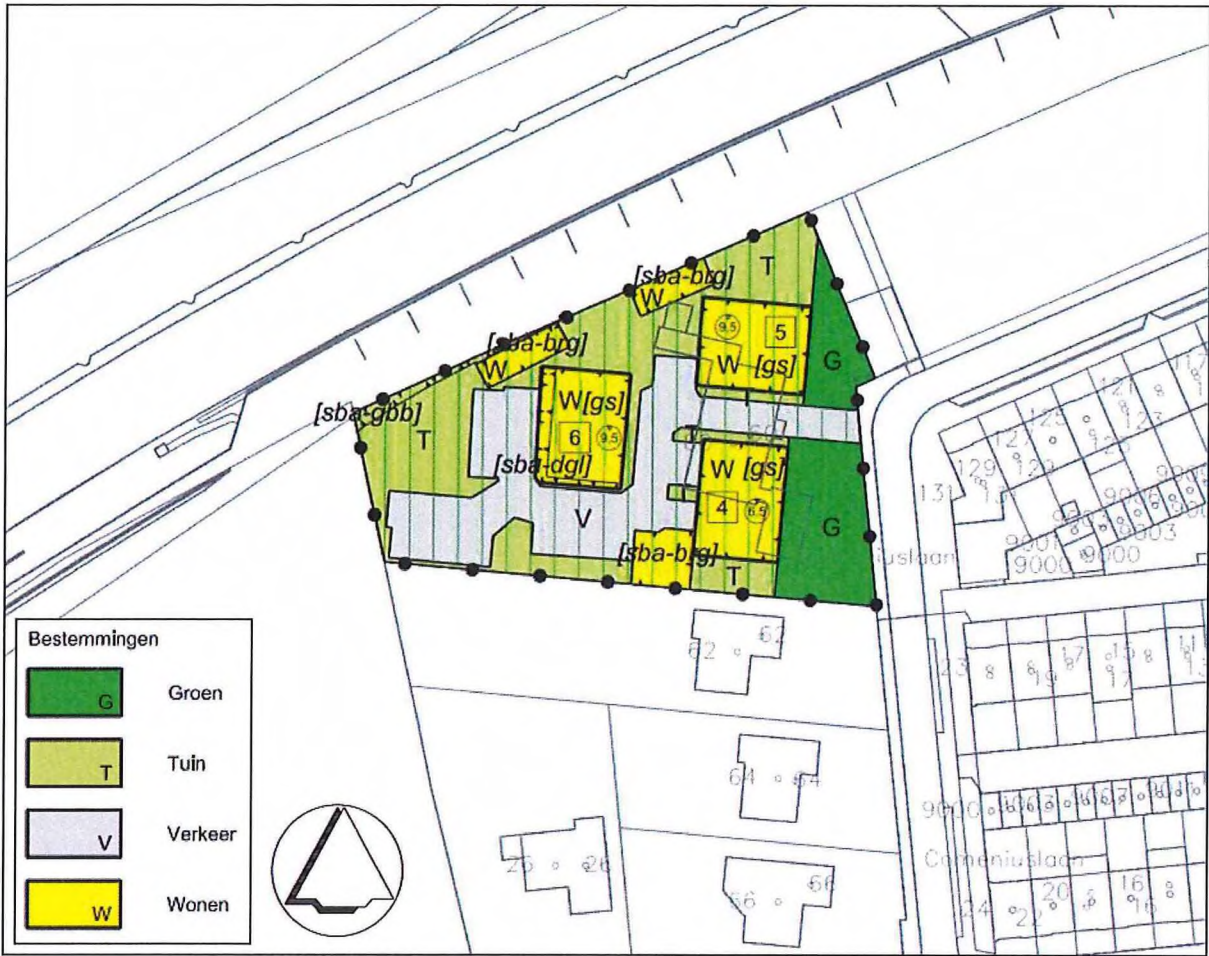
[sba-brg]
T
W
9.5
5
[sba-brg]
W
W [gs]
G
[sba-gbb]
W[gs]
T
6
9.5
[sba-dgl]
W [gs]
V
4
6.5
G
[sba-brg]
T
127
125
123
129
131
9001
9000
9003
usIaan
62
62
64
64
26
26
66
66
Comeniuslaan
20
16
22
24

Bestemmingen
G Groen
T Tuin
V Verkeer
W Wonen